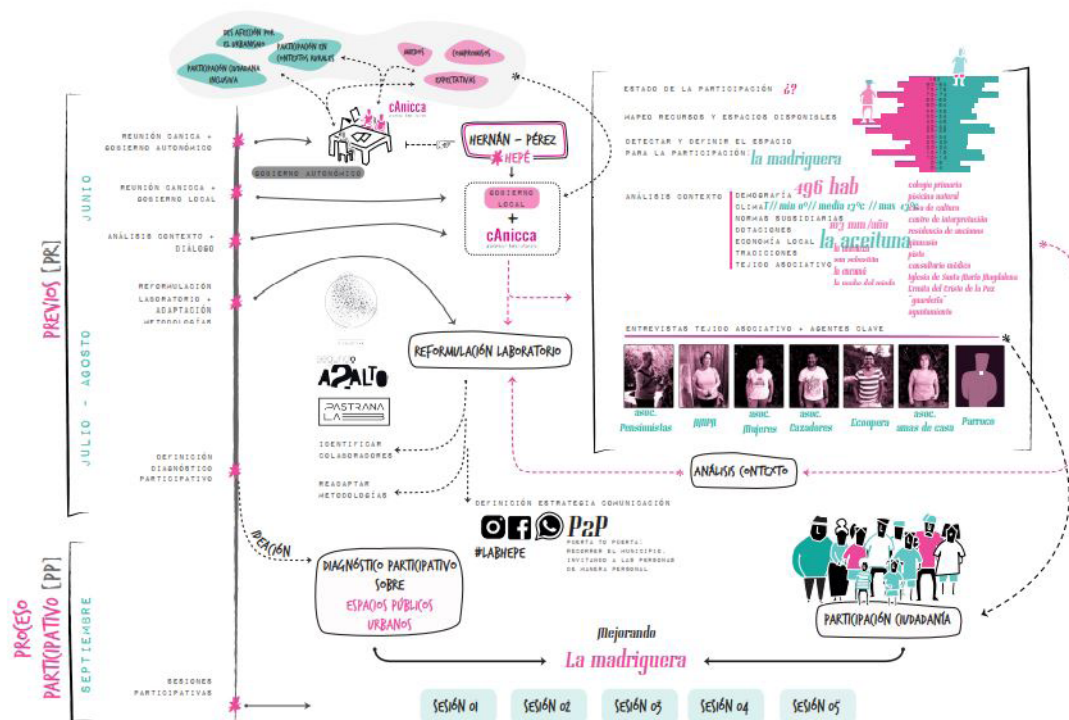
DES AFECCIÓN POR EL URBANISMO
PARTICIPACIÓN EN CONTEXTOS RURALES
PARTICIPACIÓN CIUDADANA INCLUSIVA
MIEDOS
COMPROMISOS
EXPECTATIVAS

cAnicca

PREVIOS [PR]

JUNIO

REUNIÓN CANICA + GOBIERNO AUTONÓMICO

GOBIERNO AUTONÓMICO

REUNIÓN CANICA + GOBIERNO LOCAL

ANÁLISIS CONTEXTO + DIÁLOGO

REFORMULACIÓN LABORATORIO + ADAPTACIÓN METODOLOGÍAS

JULIO - AGOSTO

HERNÁN - PÉREZ
HEPÉ

GOBIERNO LOCAL
+
cAnicca

ESTADO DE LA PARTICIPACIÓN ¿?
MAPEO RECURSOS Y ESPACIOS DISPONIBLES
DETECTAR Y DEFINIR EL ESPACIO PARA LA PARTICIPACIÓN la madriguera

ANÁLISIS CONTEXTO
DEMOGRAFÍA 496 hab
CLIMA T// min 0º// media 17ºC // max 43º
NORMAS SUBSIDIARIAS 103 mm/año
DOTACIONES
ECONOMÍA LOCAL la aceituna
TRADICIONES
TEJIDO ASOCIATIVO

colegio primaria
piscina natural
casa de cultura
centro de interpretación
residencia de ancianos
gimnasio
pista
consultorio médico
Iglesia de Santa María Magdalena
Ermita del Cristo de la Paz
"guardería"
ayuntamiento

la matanza
una caravana
la cucaña
la medio del mundo

ENTREVISTAS TEJIDO ASOCIATIVO + AGENTES CLAVE

asoc. Pensionistas
AMPA
asoc. Mujeres
asoc. Cazadores
Ecoopera
asoc. amas de casa
Parroco

REFORMULACIÓN LABORATORIO

A2ALTO
PASTRANA LA

IDENTIFICAR COLABORADORES
READAPTAR METODOLOGÍAS

DEFINICIÓN DIAGNÓSTICO PARTICIPATIVO

ANÁLISIS CONTEXTO

DEFINICIÓN ESTRATEGIA COMUNICACIÓN
P2P
PUERTA TO PUERTA: RECORRER EL MUNICIPIO, INVITANDO A LAS PERSONAS DE MANERA PERSONAL
#LABHEPE

CREACIÓN

PROCESO PARTICIPATIVO [PP]

SEPTIEMBRE

DIAGNÓSTICO PARTICIPATIVO SOBRE ESPACIOS PÚBLICOS URBANOS

PARTICIPACIÓN CIUDADANÍA

Mejorando
La madriguera

SESIONES PARTICIPATIVAS

SESIÓN 01
SESIÓN 02
SESIÓN 03
SESIÓN 04
SESIÓN 05